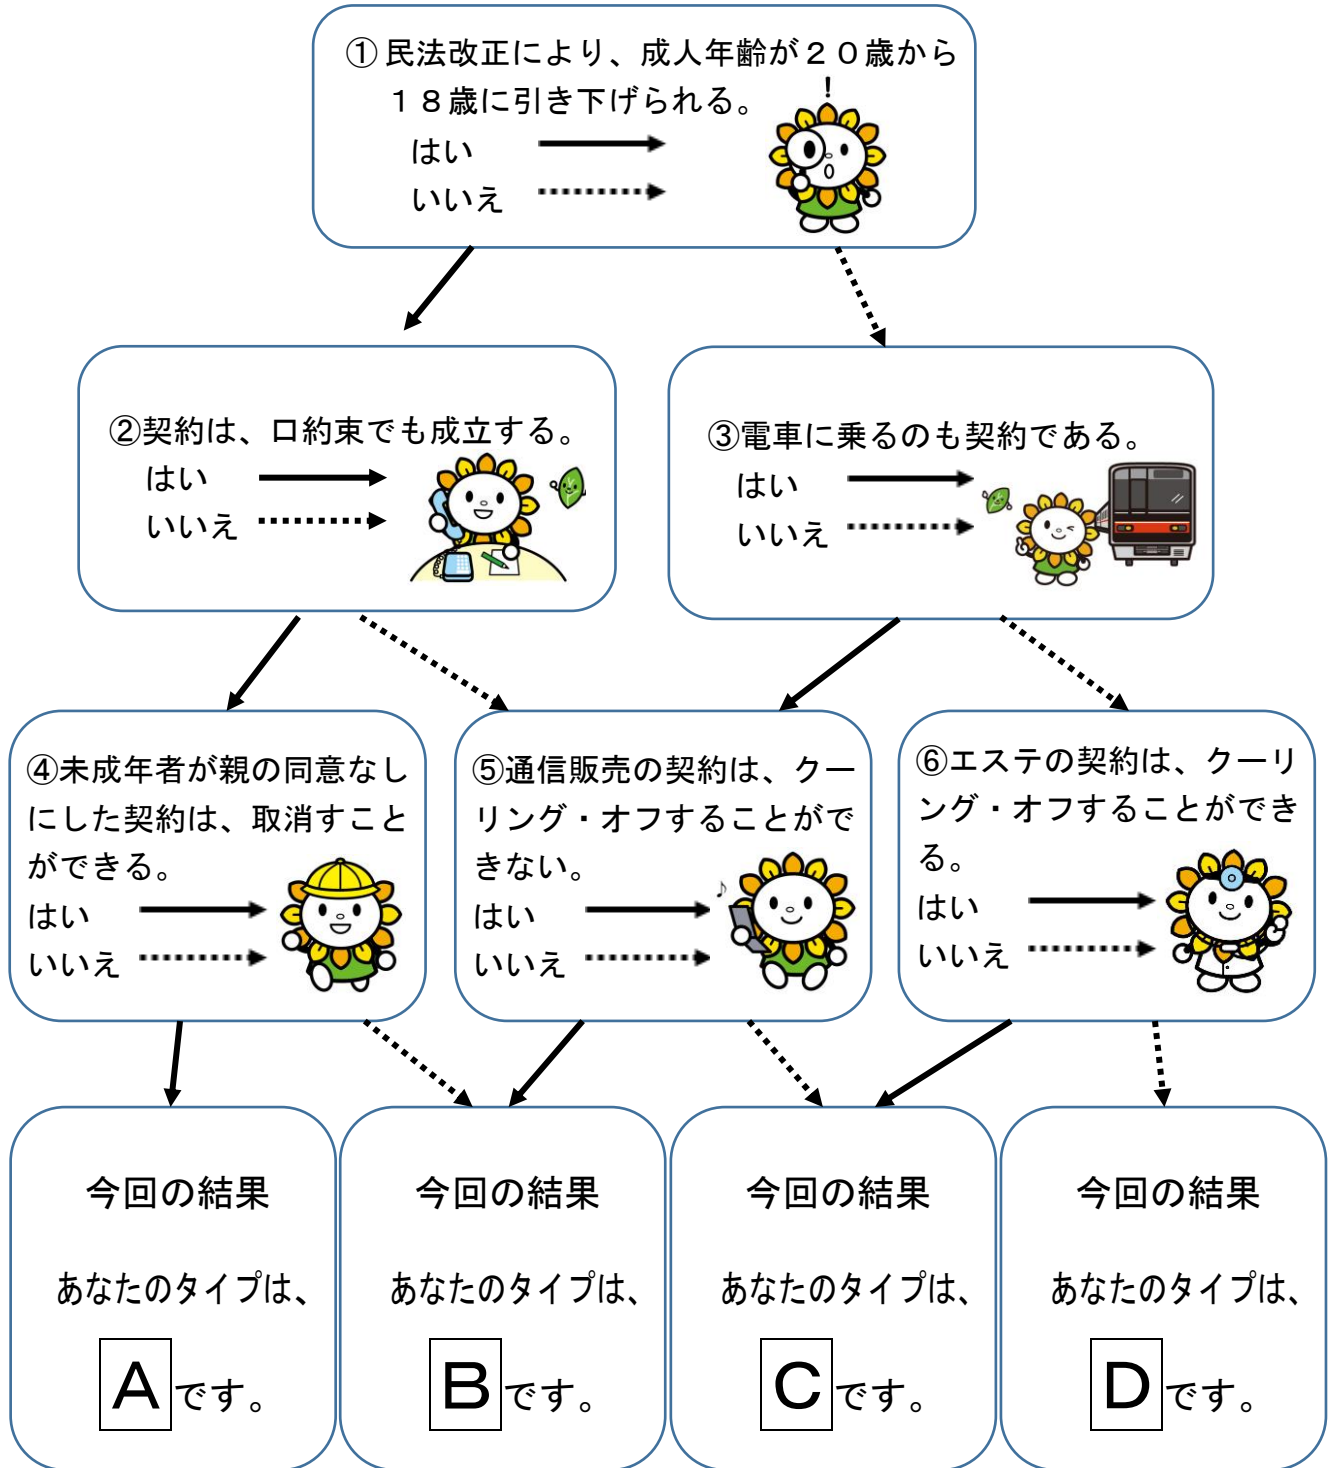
①民法改正により、成人年齢が２０歳から１８歳に引き下げられる。
はい
いいえ

②契約は、口約束でも成立する。
はい
いいえ

③電車に乗るのも契約である。
はい
いいえ

④未成年者が親の同意なしにした契約は、取消すことができる。
はい
いいえ

⑤通信販売の契約は、クーリング・オフすることができない。
はい
いいえ

⑥エステの契約は、クーリング・オフすることができる。
はい
いいえ

今回の結果
あなたのタイプは、
A です。

今回の結果
あなたのタイプは、
B です。

今回の結果
あなたのタイプは、
C です。

今回の結果
あなたのタイプは、
D です。